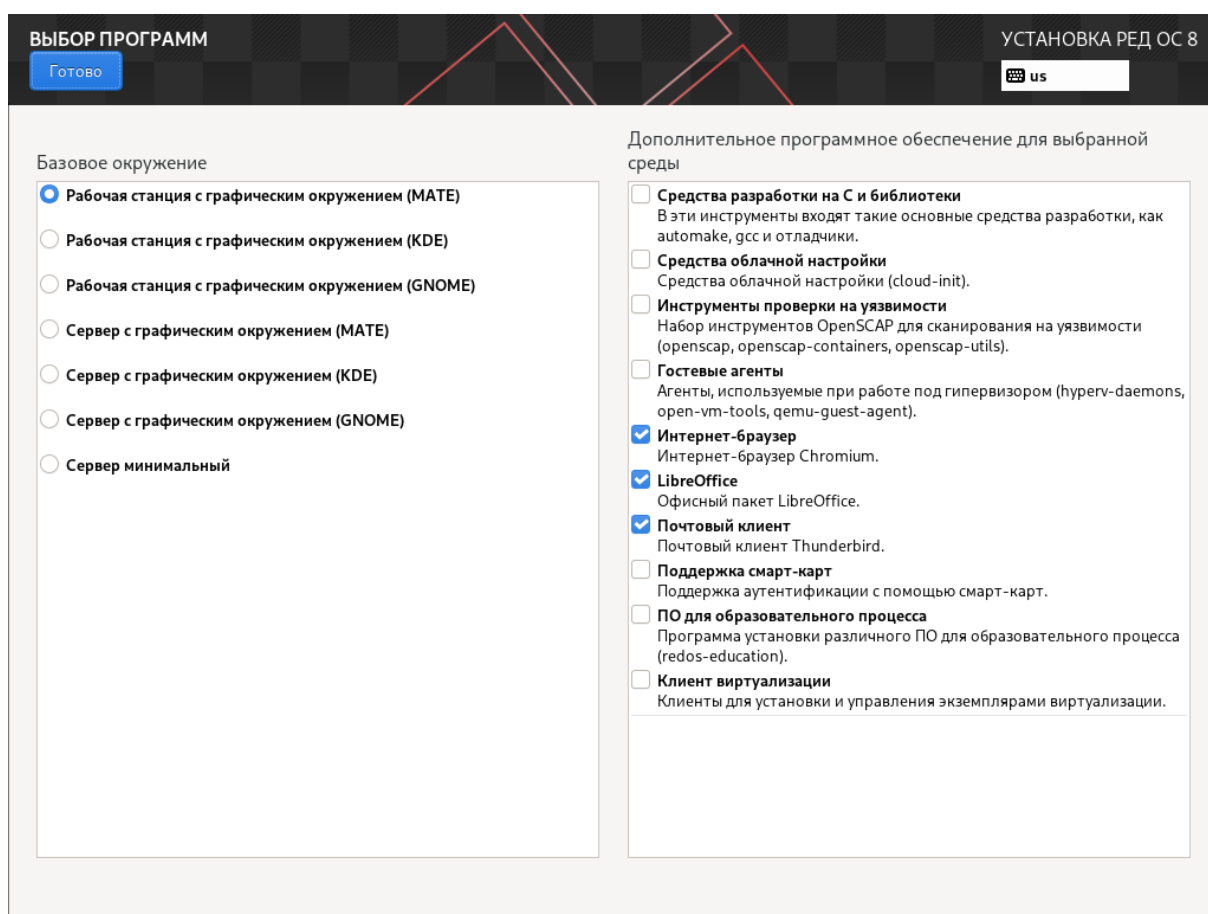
ВЫБОР ПРОГРАММ
Готово

УСТАНОВКА РЕД ОС 8
us

Базовое окружение

Рабочая станция с графическим окружением (MATE)

Рабочая станция с графическим окружением (KDE)

Рабочая станция с графическим окружением (GNOME)

Сервер с графическим окружением (MATE)

Сервер с графическим окружением (KDE)

Сервер с графическим окружением (GNOME)

Сервер минимальный

Дополнительное программное обеспечение для выбранной среды

Средства разработки на С и библиотеки
В эти инструменты входят такие основные средства разработки, как automake, gcc и отладчики.

Средства облачной настройки
Средства облачной настройки (cloud-init).

Инструменты проверки на уязвимости
Набор инструментов OpenSCAP для сканирования на уязвимости (openscap, openscap-containers, openscap-utils).

Гостевые агенты
Агенты, используемые при работе под гипервизором (hyperv-daemons, open-vm-tools, qemu-guest-agent).

Интернет-браузер
Интернет-браузер Chromium.

LibreOffice
Офисный пакет LibreOffice.

Почтовый клиент
Почтовый клиент Thunderbird.

Поддержка смарт-карт
Поддержка аутентификации с помощью смарт-карт.

ПО для образовательного процесса
Программа установки различного ПО для образовательного процесса (redos-education).

Клиент виртуализации
Клиенты для установки и управления экземплярами виртуализации.